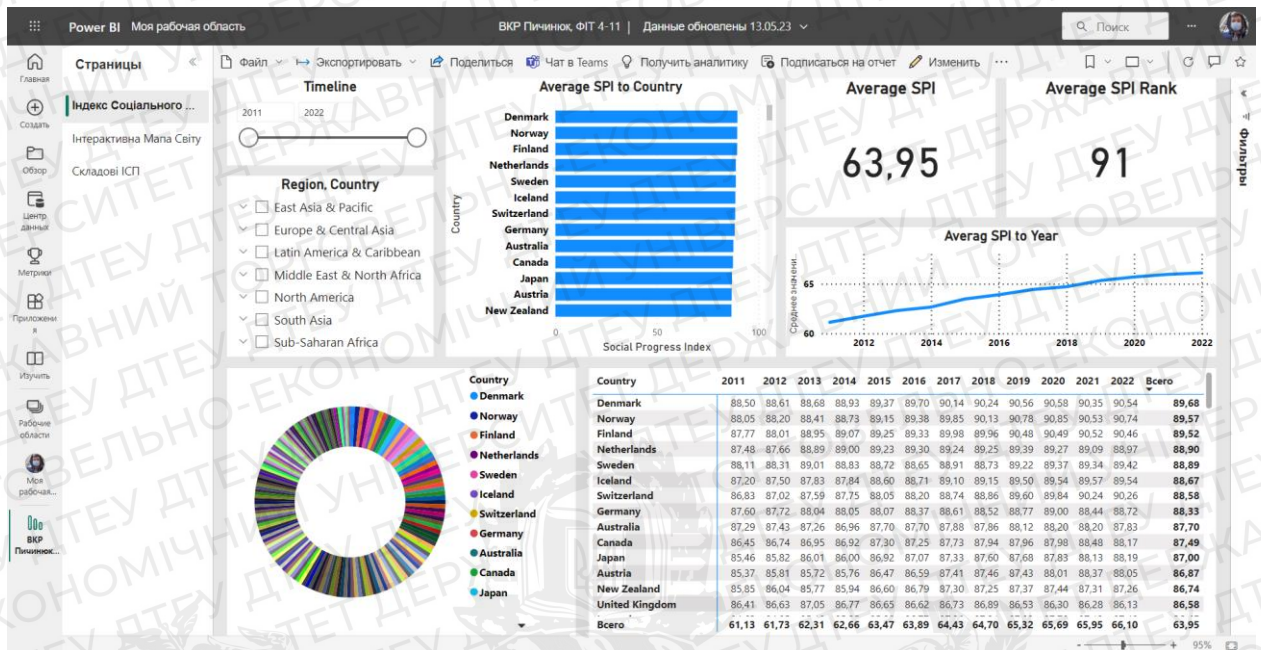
Power BI Моя рабочая область

ВКР Пичинок, ФІТ 4-11 | Данные обновлены 13.05.23

Поиск

Главная
Создать
Обзор
Центр данных
Метрики
Приложения
Изучить
Рабочие области
Моя рабочая...
ВКР Пичинюк...

Страницы

Індекс Соціального ...
Інтерактивна Мапа Світу
Складові ІСП

Файл
Экспортировать
Поделиться
Чат в Teams
Получить аналитику
Подписаться на отчет
Изменить

Фильтры

Timeline
2011
2022

Region, Country
East Asia & Pacific
Europe & Central Asia
Latin America & Caribbean
Middle East & North Africa
North America
South Asia
Sub-Saharan Africa

Average SPI to Country
Country
Denmark
Norway
Finland
Netherlands
Sweden
Iceland
Switzerland
Germany
Australia
Canada
Japan
Austria
New Zealand
0
50
100
Social Progress Index

Average SPI
63,95

Average SPI Rank
91

Averag SPI to Year
Среднее значени...
65
60
2012
2014
2016
2018
2020
2022

Country
Denmark
Norway
Finland
Netherlands
Sweden
Iceland
Switzerland
Germany
Australia
Canada
Japan

| Country | 2011 | 2012 | 2013 | 2014 | 2015 | 2016 | 2017 | 2018 | 2019 | 2020 | 2021 | 2022 | Всего |
|---|---|---|---|---|---|---|---|---|---|---|---|---|---|
| Denmark | 88,50 | 88,61 | 88,68 | 88,93 | 89,37 | 89,70 | 90,14 | 90,24 | 90,56 | 90,58 | 90,35 | 90,54 | 89,68 |
| Norway | 88,05 | 88,20 | 88,41 | 88,73 | 89,15 | 89,38 | 89,85 | 90,13 | 90,78 | 90,85 | 90,53 | 90,74 | 89,57 |
| Finland | 87,77 | 88,01 | 88,95 | 89,07 | 89,25 | 89,33 | 89,98 | 89,96 | 90,48 | 90,49 | 90,52 | 90,46 | 89,52 |
| Netherlands | 87,48 | 87,66 | 88,89 | 89,00 | 89,23 | 89,30 | 89,24 | 89,25 | 89,39 | 89,27 | 89,09 | 88,97 | 88,90 |
| Sweden | 88,11 | 88,31 | 89,01 | 88,83 | 88,72 | 88,65 | 88,91 | 88,73 | 89,22 | 89,37 | 89,34 | 89,42 | 88,89 |
| Iceland | 87,20 | 87,50 | 87,83 | 87,84 | 88,60 | 88,71 | 89,10 | 89,15 | 89,50 | 89,54 | 89,57 | 89,54 | 88,67 |
| Switzerland | 86,83 | 87,02 | 87,59 | 87,75 | 88,05 | 88,20 | 88,74 | 88,86 | 89,60 | 89,84 | 90,24 | 90,26 | 88,58 |
| Germany | 87,60 | 87,72 | 88,04 | 88,05 | 88,07 | 88,37 | 88,61 | 88,52 | 88,77 | 89,00 | 88,44 | 88,72 | 88,33 |
| Australia | 87,29 | 87,43 | 87,26 | 86,96 | 87,70 | 87,70 | 87,88 | 87,86 | 88,12 | 88,20 | 88,20 | 87,83 | 87,70 |
| Canada | 86,45 | 86,74 | 86,95 | 86,92 | 87,30 | 87,25 | 87,73 | 87,94 | 87,96 | 87,98 | 88,48 | 88,17 | 87,49 |
| Japan | 85,46 | 85,82 | 86,01 | 86,00 | 86,92 | 87,07 | 87,33 | 87,60 | 87,68 | 87,83 | 88,13 | 88,19 | 87,00 |
| Austria | 85,37 | 85,81 | 85,72 | 85,76 | 86,47 | 86,59 | 87,41 | 87,46 | 87,43 | 88,01 | 88,37 | 88,05 | 86,87 |
| New Zealand | 85,85 | 86,04 | 85,77 | 85,94 | 86,60 | 86,79 | 87,30 | 87,25 | 87,37 | 87,44 | 87,31 | 87,26 | 86,74 |
| United Kingdom | 86,41 | 86,63 | 87,05 | 86,77 | 86,65 | 86,62 | 86,73 | 86,89 | 86,53 | 86,30 | 86,28 | 86,13 | 86,58 |
| Всего | 61,13 | 61,73 | 62,31 | 62,66 | 63,47 | 63,89 | 64,43 | 64,70 | 65,32 | 65,69 | 65,95 | 66,10 | 63,95 |

95%